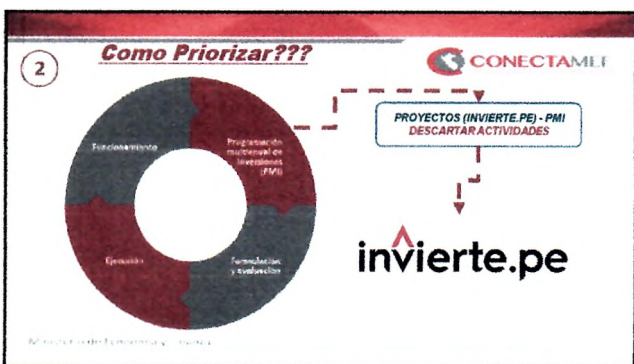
2

Como Priorizar???

CONECTAMEF

Funcionamiento

Programación multianual de inversiones (PMI)

Ejecución

Formulación y evaluación

PROYECTOS (INVIERTE.PE) - PMI
DESCARTAR ACTIVIDADES

invierte.pe

Ministerio de Economía y Finanzas